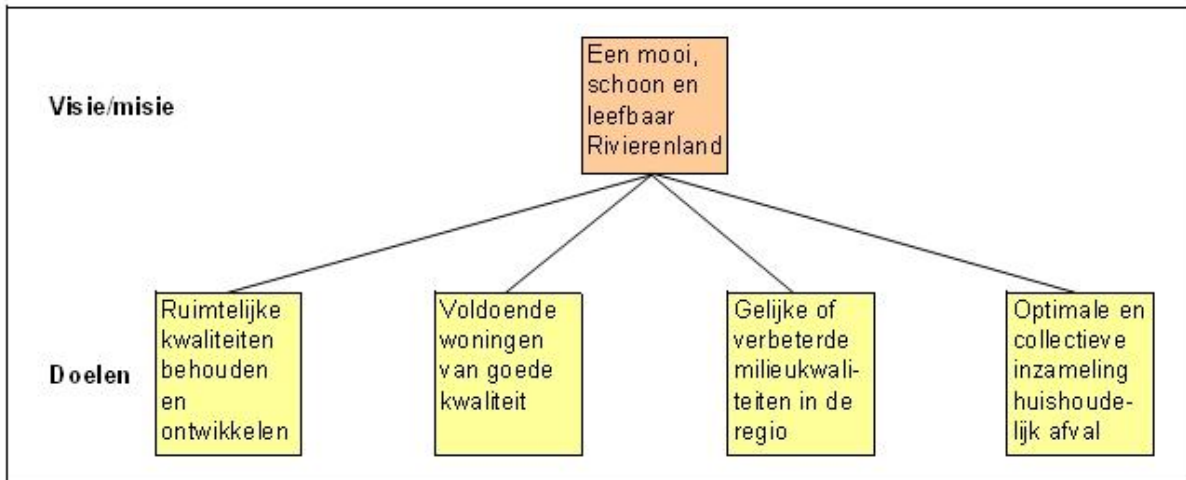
Visie/misie

Een mooi, schoon en leefbaar Rivierenland

Doelen

Ruimtelijke kwaliteiten behouden en ontwikkelen

Voldoende woningen van goede kwaliteit

Gelijke of verbeterde milieukwaliteiten in de regio

Optimale en collectieve inzameling huishoudelijk afval